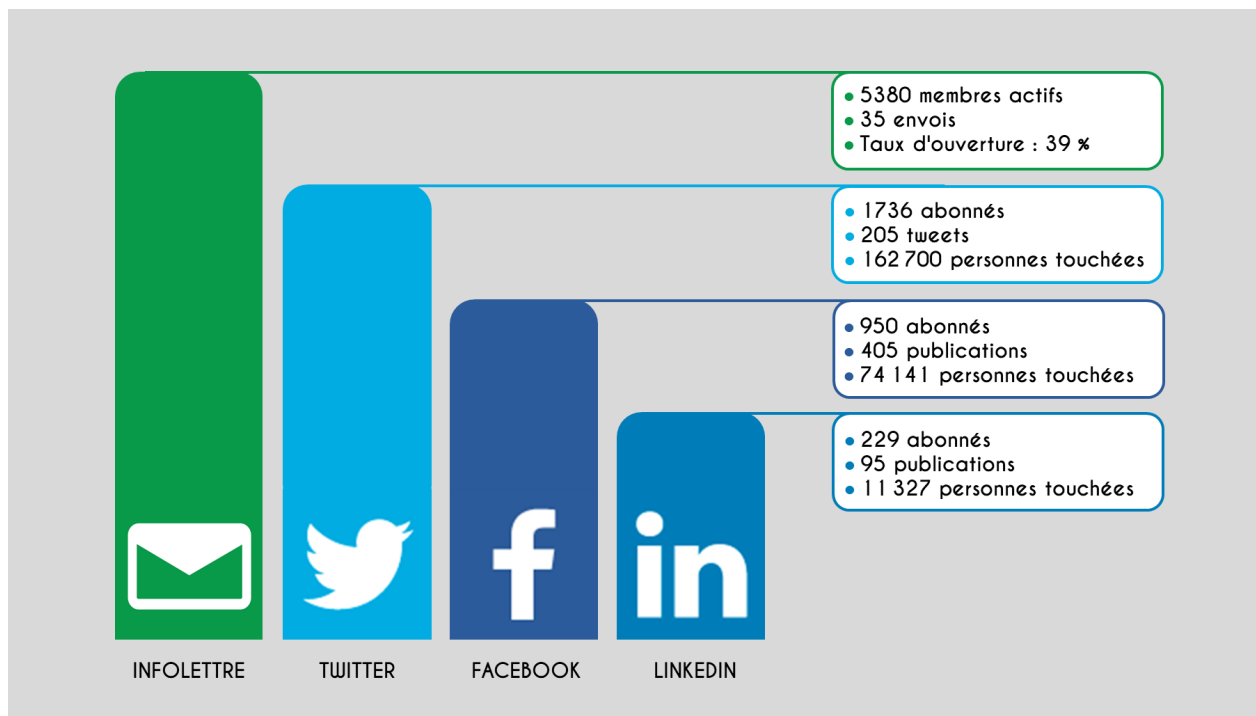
• 5380 membres actifs
• 35 envois
• Taux d'ouverture : 39 %

• 1736 abonnés
• 205 tweets
• 162 700 personnes touchées

• 950 abonnés
• 405 publications
• 74 141 personnes touchées

• 229 abonnés
• 95 publications
• 11 327 personnes touchées

in

INFOLETTRE TWITTER FACEBOOK LINKEDIN